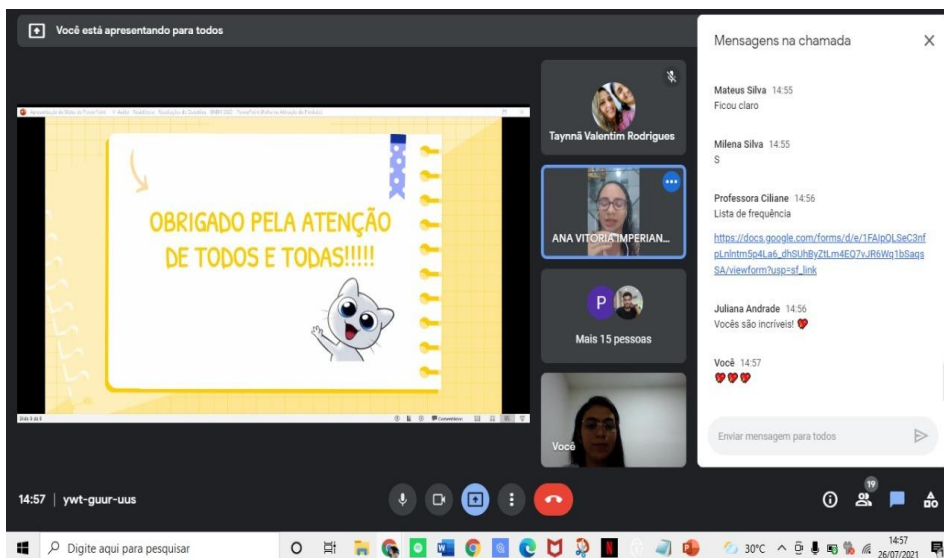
Você está apresentando para todos

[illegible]

OBRIGADO PELA ATENÇÃO DE TODOS E TODAS!!!!!

Taynnã Valentim Rodrigues

ANA VITORIA IMPERIAN...

P

Mais 15 pessoas

Você

Mensagens na chamada

Mateus Silva 14:55
Ficou claro

Milena Silva 14:55
S

Professora Ciliane 14:56
Lista de frequência

https://docs.google.com/forms/d/e/1FAIpQLSeC3nfpLnlntm5p4La6_dhSUhByZtLm4EQ7vJR6Wq1bSagsSA/viewform?usp=sf_link

Juliana Andrade 14:56
Vocês são incríveis! ❤️

Você 14:57
❤️❤️❤️

Enviar mensagem para todos

14:57 | ywt-guur-uus

19

Digite aqui para pesquisar

30°C

14:57
26/07/2021